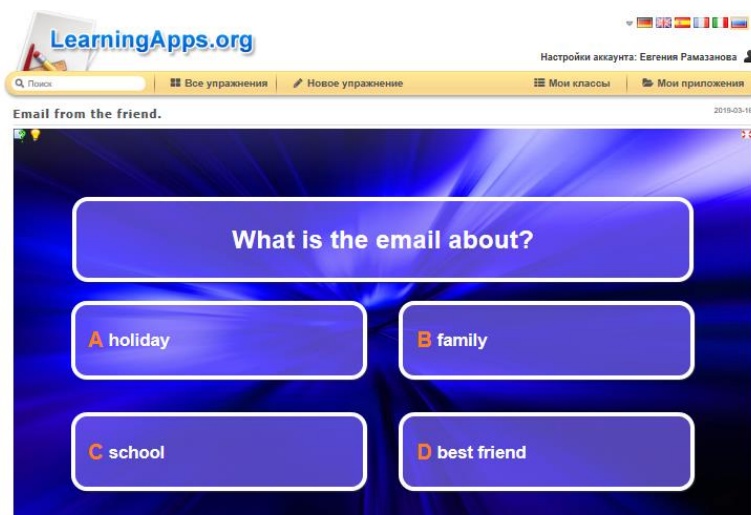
LearningApps.org

Настройки аккаунта: Евгения Рамазанова

Поиск | Все упражнения | Новое упражнение | Мои классы | Мои приложения

Email from the friend.

2019-03-1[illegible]

What is the email about?

A holiday

B family

C school

D best friend